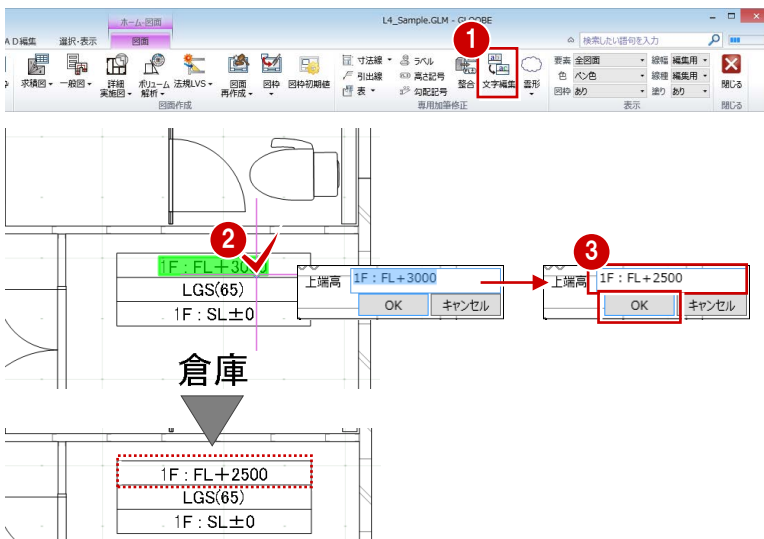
ホーム-図面
図面
L4_Sample.GLM - GLOOBE
A D編集
選択・表示
検索したい語句を入力
求積図
一般図
詳細 実施図
ボリューム 解析
法規LVS
図面 再作成
図枠
図枠初期値
図面作成
寸法線
引出線
表
ラベル
高さ記号
勾配記号
整合
文字編集
雲形
専用加筆修正
要素 全図面
色 ペン色
図枠 あり
線幅 編集用
線種 編集用
塗り あり
表示
閉じる
閉じる
1
2
1F：FL＋3000
LGS(65)
1F：SL±0
上端高
1F：FL＋3000
OK
キャンセル
3
上端高
1F：FL＋2500
OK
キャンセル
倉庫
1F：FL＋2500
LGS(65)
1F：SL±0